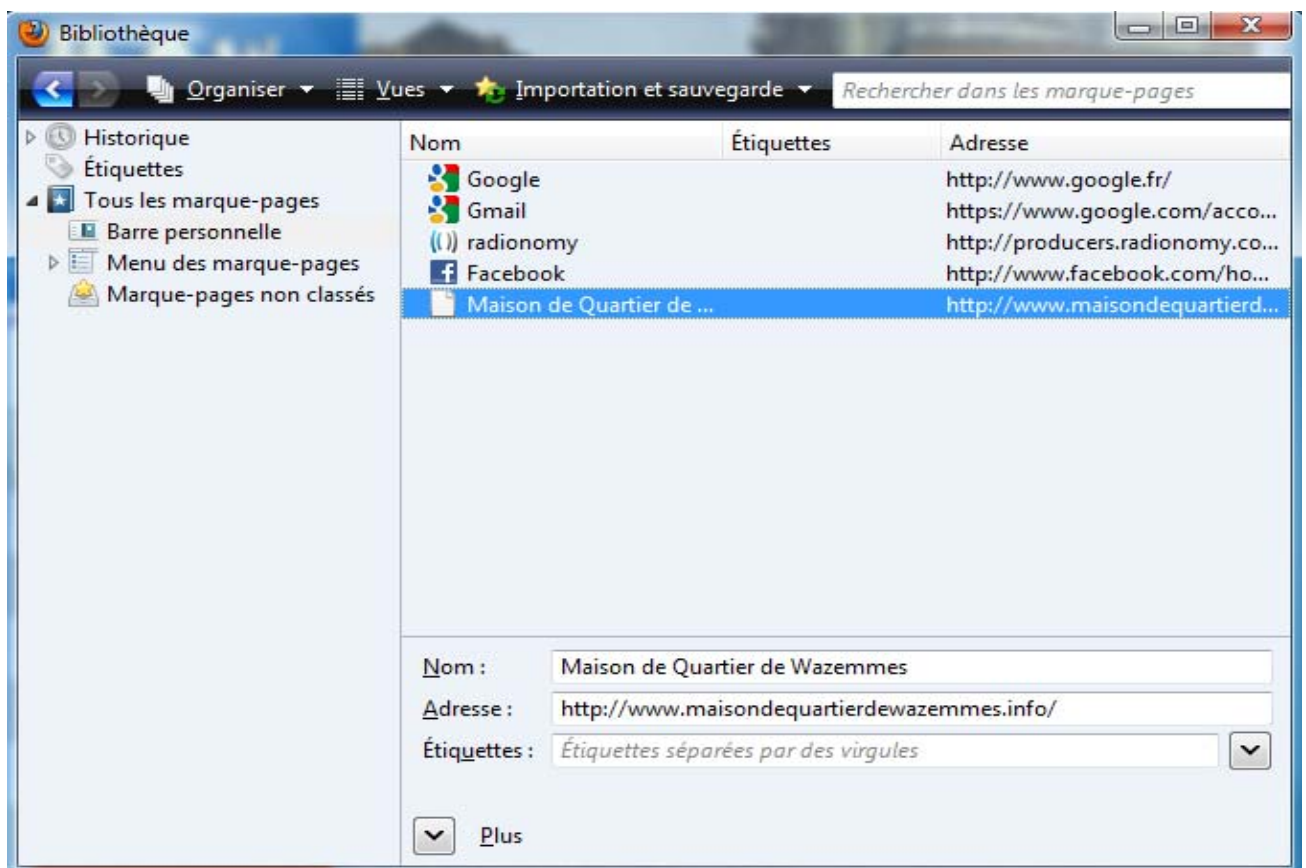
Bibliothèque

Organiser ▾ Vues ▾ Importation et sauvegarde ▾ Rechercher dans les marque-pages

Historique
Étiquettes
Tous les marque-pages
Barre personnelle
Menu des marque-pages
Marque-pages non classés

| Nom | Étiquettes | Adresse |
|---|---|---|
| Google | | http://www.google.fr/ |
| Gmail | | https://www.google.com/acco... |
| radionomy | | http://producers.radionomy.co... |
| Facebook | | http://www.facebook.com/ho... |
| Maison de Quartier de ... | | http://www.maisondequartierd... |

Nom : Maison de Quartier de Wazemmes
Adresse : http://www.maisondequartierdewazemmes.info/
Étiquettes : Étiquettes séparées par des virgules

Plus